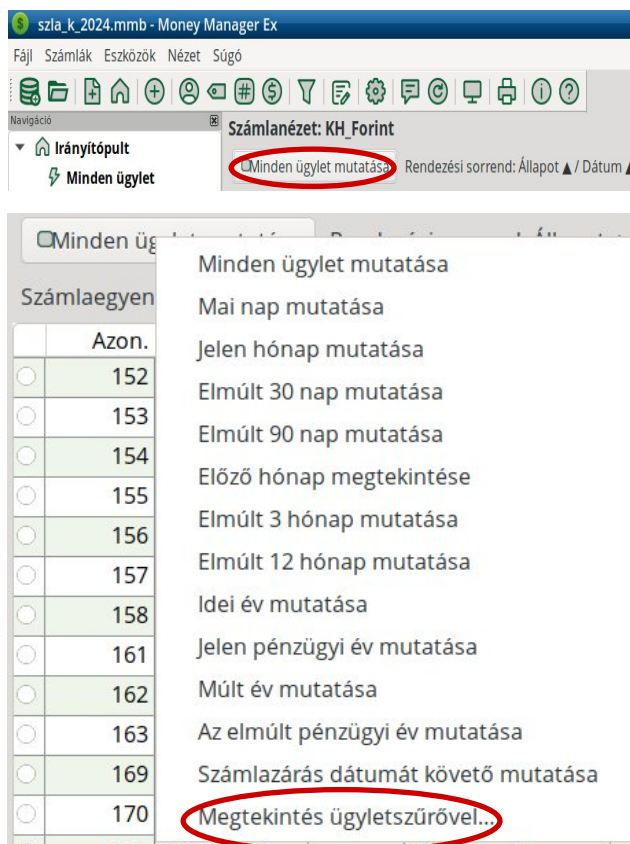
szla_k_2024.mmb - Money Manager Ex

Fájl Számlák Eszközök Nézet Súgó

Navigáció

Irányítópult

Minden ügylet

Számlanézet: KH_Forint

Minden ügylet mutatása

Rendezési sorrend: Állapot ▲ / Dátum

Minden ügy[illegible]

Számlaegyen

| | Azon. |
|---|---|
| | 152 |
| | 153 |
| | 154 |
| | 155 |
| | 156 |
| | 157 |
| | 158 |
| | 161 |
| | 162 |
| | 163 |
| | 169 |
| | 170 |

Minden ügylet mutatása
Mai nap mutatása
Jelen hónap mutatása
Elmúlt 30 nap mutatása
Elmúlt 90 nap mutatása
Előző hónap megtekintése
Elmúlt 3 hónap mutatása
Elmúlt 12 hónap mutatása
Idei év mutatása
Jelen pénzügyi év mutatása
Múlt év mutatása
Az elmúlt pénzügyi év mutatása
Számlazárás dátumát követő mutatása
Megtekintés ügyletszűrővel...